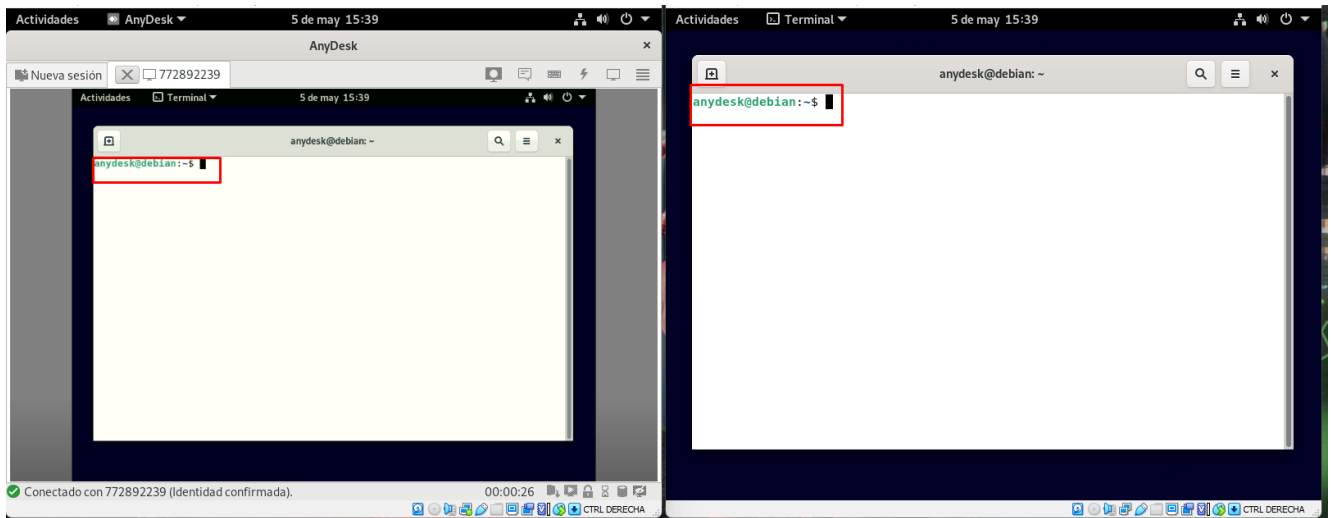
Actividades AnyDesk ▾ 5 de may 15:39

AnyDesk

Nueva sesión 772892239

Actividades Terminal ▾ 5 de may 15:39

anydesk@debian: ~

anydesk@debian:~$

Conectado con 772892239 (Identidad confirmada). 00:00:26

CTRL DERECHA

Actividades Terminal ▾ 5 de may 15:39

anydesk@debian: ~

anydesk@debian:~$

CTRL DERECHA